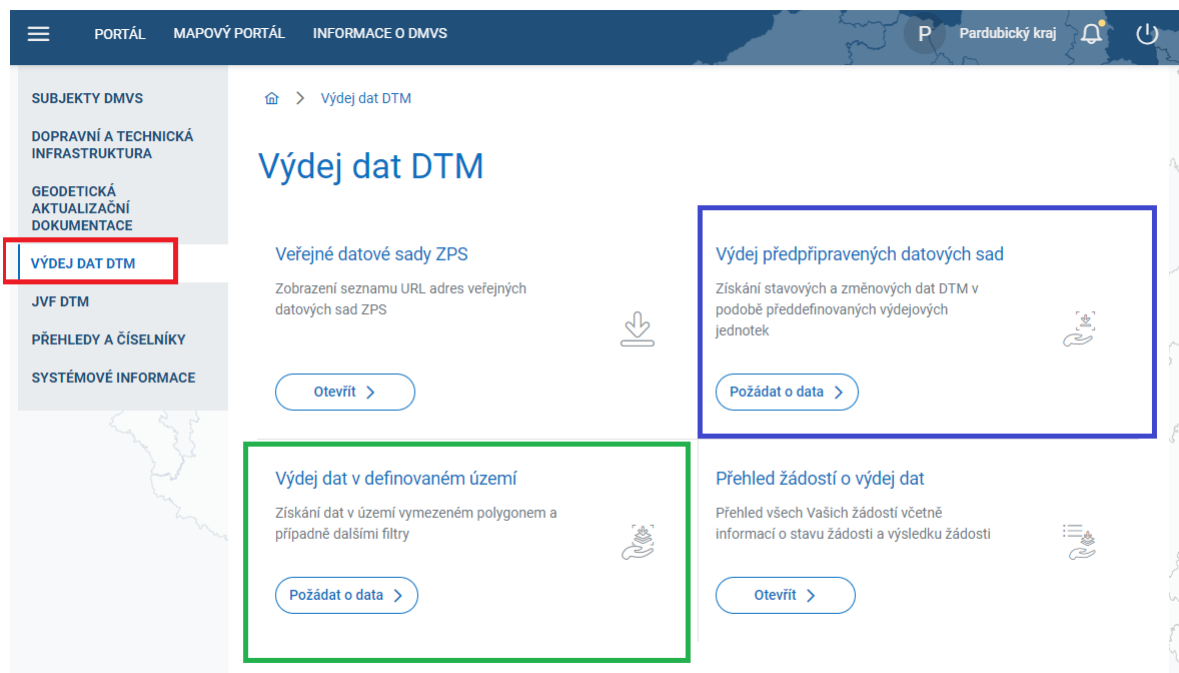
PORTÁL MAPOVÝ PORTÁL INFORMACE O DMVS

P Pardubický kraj

SUBJEKTY DMVS

DOPRAVNÍ A TECHNICKÁ INFRASTRUKTURA

GEODETICKÁ AKTUALIZAČNÍ DOKUMENTACE

VÝDEJ DAT DTM

JVF DTM

PŘEHLEDY A ČÍSELNÍKY

SYSTÉMOVÉ INFORMACE

> Výdej dat DTM

Výdej dat DTM

Veřejné datové sady ZPS

Zobrazení seznamu URL adres veřejných datových sad ZPS

Otevřít >

Výdej předpřipravených datových sad

Získání stavových a změnových dat DTM v podobě předdefinovaných výdejových jednotek

Požádat o data >

Výdej dat v definovaném území

Získání dat v území vymezeném polygonem a případně dalšími filtry

Požádat o data >

Přehled žádostí o výdej dat

Přehled všech Vašich žádostí včetně informací o stavu žádosti a výsledku žádosti

Otevřít >